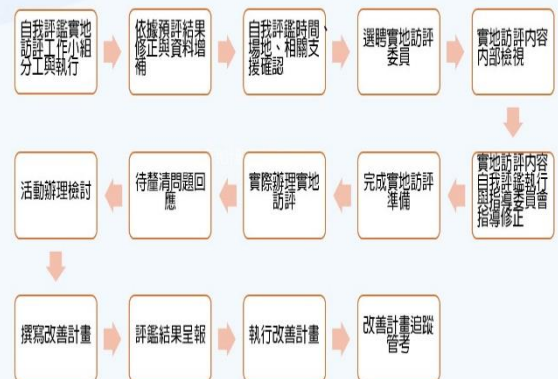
自我評鑑實地訪評工作小組分工與執行

依據預評結果修正與資料增補

自我評鑑時間、場地、相關支援確認

選聘實地訪評委員

實地訪評內容內部檢視

實地訪評內容自我評鑑執行與指導委員會指導修正

完成實地訪評準備

實際辦理實地訪評

待釐清問題回應

活動辦理檢討

撰寫改善計畫

評鑑結果呈報

執行改善計畫

改善計畫追蹤管考